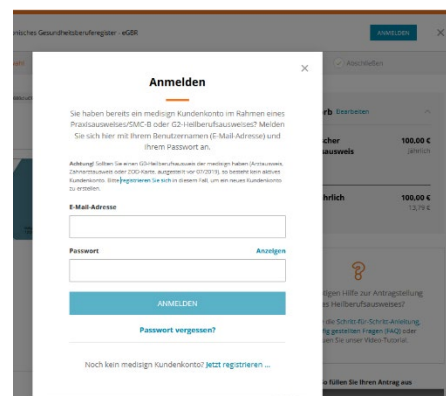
nisches Gesundheitsberuferegister - eGBR

ANMELDEN

Abschließen

Anmelden

Sie haben bereits ein medisign Kundenkonto im Rahmen eines Praxisausweises/SMC-B oder G2-Heilberufsausweises? Melden Sie sich hier mit Ihrem Benutzernamen (E-Mail-Adresse) und Ihrem Passwort an.

Achtung! Sollten Sie einen G0-Heilberufsausweis der medisign haben (Arztausweis, Zahnarztausweis oder ZOD-Karte, ausgestellt vor 07/2013), so besteht kein aktives Kundenkonto. Bitte registrieren Sie sich in diesem Fall, um ein neues Kundenkonto zu erstellen.

E-Mail-Adresse

Passwort

Anzeigen

ANMELDEN

Passwort vergessen?

Noch kein medisign Kundenkonto? Jetzt registrieren ...

rb Bearbeiten

cher
ausweis

100,00 €
jährlich

hrlich

100,00 €
13,79 €

dgen Hilfe zur Antragstellung
es Heilberufsausweises?

die Schritt-für-Schritt Anleitung,
ig gestellten Fragen (FAQ) oder
n Sie unser Video-Tutorial.

o füllen Sie Ihren Antrag aus